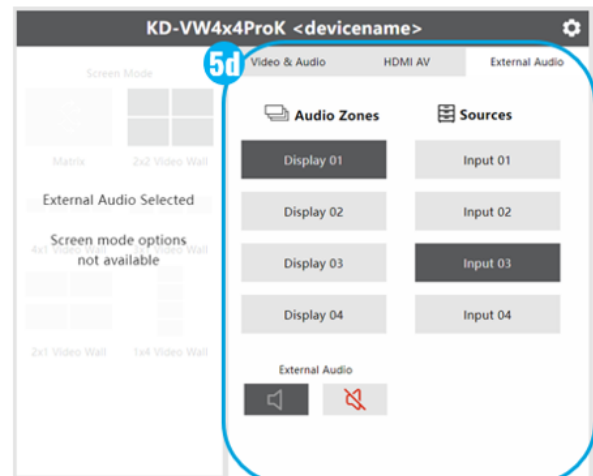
KD-VW4x4ProK <devicename>

Screen Mode

Matrix

2x2 Video Wall

External Audio Selected

Screen mode options not available

4x1 Video Wall

Video Wall

2x1 Video Wall

1x4 Video Wall

5d

Video & Audio

HDMI AV

External Audio

Audio Zones

Sources

Display 01

Input 01

Display 02

Input 02

Display 03

Input 03

Display 04

Input 04

External Audio